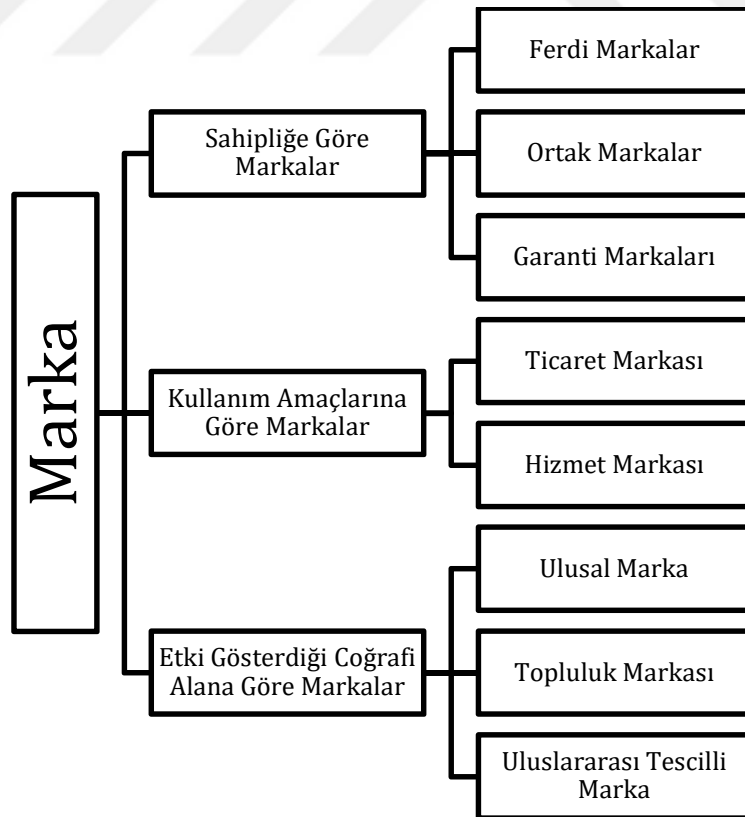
Marka

Sahipliğe Göre Markalar

Ferdi Markalar

Ortak Markalar

Garanti Markaları

Kullanım Amaçlarına Göre Markalar

Ticaret Markası

Hizmet Markası

Etki Gösterdiği Coğrafi Alana Göre Markalar

Ulusal Marka

Topluluk Markası

Uluslararası Tescilli Marka